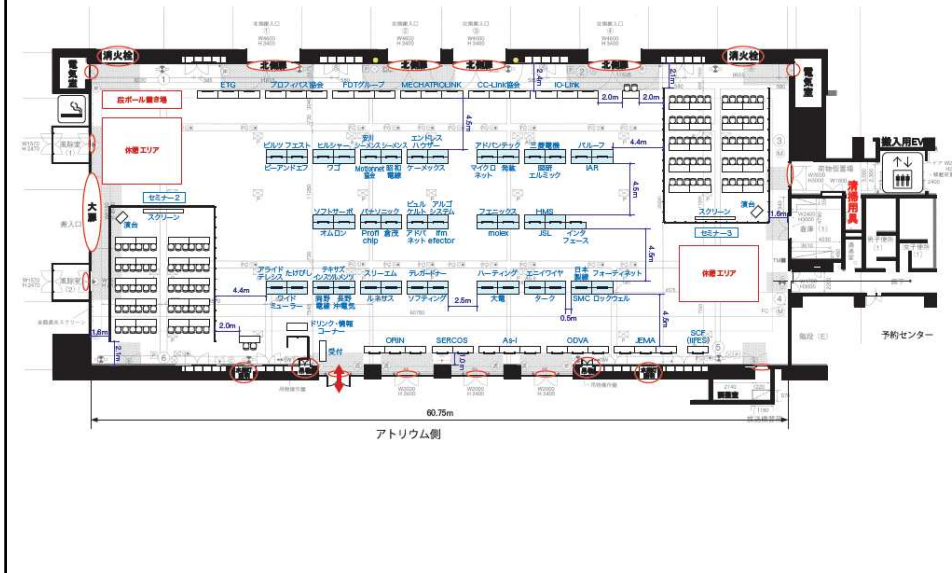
消火栓
北側扉
北側扉
北側扉
北側扉
消火栓
電気室
電気室
搬入用EV
段ボール置き場
ETG
プロフィバス協会
FDTグループ
MECHATROLINK
CC-Link協会
IO-Link
2.0m
2.0m
休憩エリア
ピルツ
フェスト
ヒルシャー
安川シーメンス
シーメンス
エンドレスハウザー
アドバンテック
三菱電機
バルーフ
ビーアンドエフ
ワゴ
Motionnet協会
昭和電線
ケーメックス
マイクロネット
発紘
図研エルミック
IAR
4.4m
4.5m
4.5m
清掃用具
大扉
セミナー2
スクリーン
演台
ソフトサーボ
パナソニック
ピュルケルト
アルゴシステム
フェニックス
HMS
スクリーン
演台
オムロン
Profichip
倉茂
アドバネット
ifm effector
molex
JSL
インタフェース
セミナー3
休憩エリア
4.5m
アライドテレシス
たけびし
テキサスインスツルメンツ
スリーエム
テレダイナー
ハーティング
エニイワイヤ
日本製線
フォーティネット
4.4m
ワイドミューラー
角野電線
長野沖電気
ルネサス
ソフティング
2.5m
大電
ターク
SMC
ロックウェル
0.5m
4.5m
2.0m
1.6m
1.6m
ドリンク・情報コーナー
受付
ORiN
SERCOS
As-i
ODVA
JEMA
SCF (IEFES)
予約センター
60.75m
アトリウム側